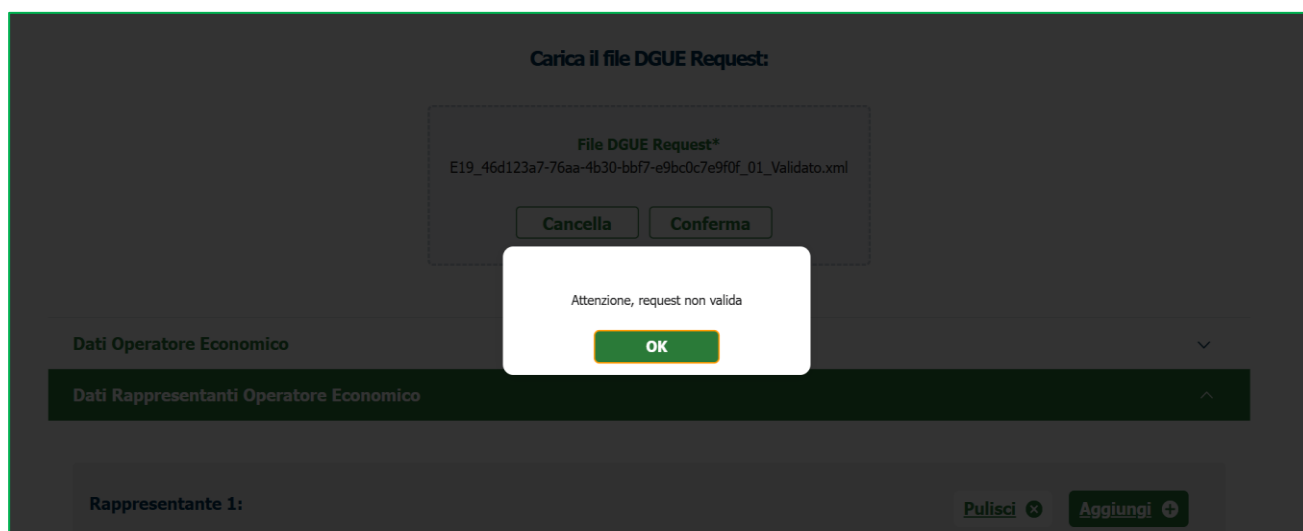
Carica il file DGUE Request:

File DGUE Request*
E19_46d123a7-76aa-4b30-bbf7-e9bc0c7e9f0f_01_Validato.xml

Cancella Conferma

Attenzione, request non valida

OK

Dati Operatore Economico

Dati Rappresentanti Operatore Economico

Rappresentante 1:

Pulisci Aggiungi